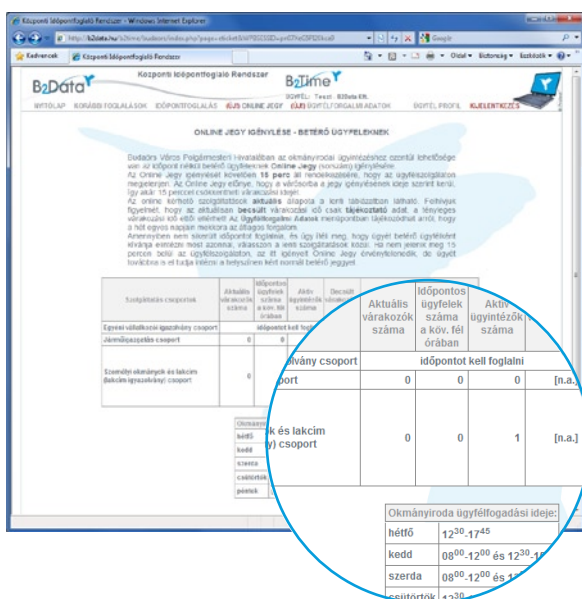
Központi Időpontfoglaló Rendszer - Windows Internet Explorer

http://b2data.hu/b2time/budaors/index.php?page=ekiket&W=...

Google

Kedvencek | Központi Időpontfoglaló Rendszer

Oldal | Biztonság | Eszközök

B2Data

Központi Időpontfoglaló Rendszer

B2Time

ÜGYFÉL: Teszt. B2Data Kft.

NYITÓLAP | KORÁBBI FOGLALÁSOK | IDŐPONTFOGLALÁS | (ÚJ) ONLINE JEGY | (ÚJ) ÜGYFÉLFORGALMI ADATOK | ÜGYFÉL PROFIL | KIJELENTKEZÉS

ONLINE JEGY IGÉNYLÉSE - BETÉRŐ ÜGYFELEKNEK

Budaörs Városi Polgármesteri Hivatalában az okmányirodai ügyintézéshez ezentúl lehetősége van az időpont nélküli betérő ügyfeleknek Online Jegy (sorszám) igénylésére. Az Online Jegy igénylését követően 15 perc áll rendelkezésére, hogy az ügyfélszolgálaton megjelenjen. Az Online Jegy előnye, hogy a várósorba a jegy igénylésének ideje szerint kerül, így akár 15 percet csökkenthet várakozási idején.

Az online kérhető szolgáltatások aktuális állapota a lenti táblázatban látható. Felhívjuk figyelmét, hogy az aktuálisan becsült várakozási idő csak tájékoztató adat, a tényleges várakozási idő eltérhet! Az Ügyfélforgalmi Adatok menüpontban tájékozódhat arról, hogy a hét egyes napjain mekkora az átlagos forgalom.

Amennyiben nem sikerült időpontot foglalnia, és úgy véli meg, hogy ügyét betérő ügyfélként kívánja elintézni most azonnal, válasszon a lenti szolgáltatások közül. Ha nem jelenik meg 15 percen belül az ügyfélszolgálaton, az Ét igényelt Online Jegy érvénytelenné válik, de ügyét továbbra is el tudja intézni a helyszínen kért normál betérő jeggyel.

| Szolgáltatás csoportok | Aktuális várakozók száma | Időpontos ügyfelek száma a köv. fél órában | Aktív ügyintézők száma | Becsült várakozás |
|---|---|---|---|---|
| Egyéni vállalkozói igazolvány csoport | | időpontot kell foglalni | | |
| Járműigazgatás csoport | 0 | 0 | 0 | [n.a.] |
| Személyi okmányok és lakcím (lakcím igazolvány) csoport | 0 | 0 | 1 | [n.a.] |

| Okmányiroda ügyfélfogadási ideje: | |
|---|---|
| hétfő | $12^{30}$-$17^{45}$ |
| kedd | $08^{00}$-$12^{00}$ és $12^{30}$-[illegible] |
| szerda | $08^{00}$-$12^{00}$ és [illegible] |
| csütörtök | $12^{30}$-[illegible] |
| péntek | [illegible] |